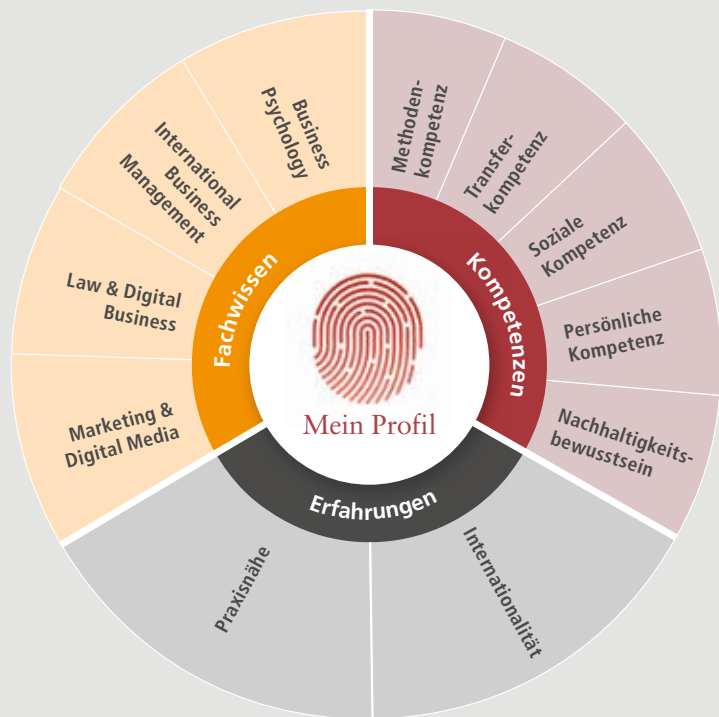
Mein Profil

Fachwissen

Business Psychology

International Business Management

Law & Digital Business

Marketing & Digital Media

Kompetenzen

Methodenkompetenz

Transferkompetenz

Soziale Kompetenz

Persönliche Kompetenz

Nachhaltigkeitsbewusstsein

Erfahrungen

Praxisnähe

Internationalität